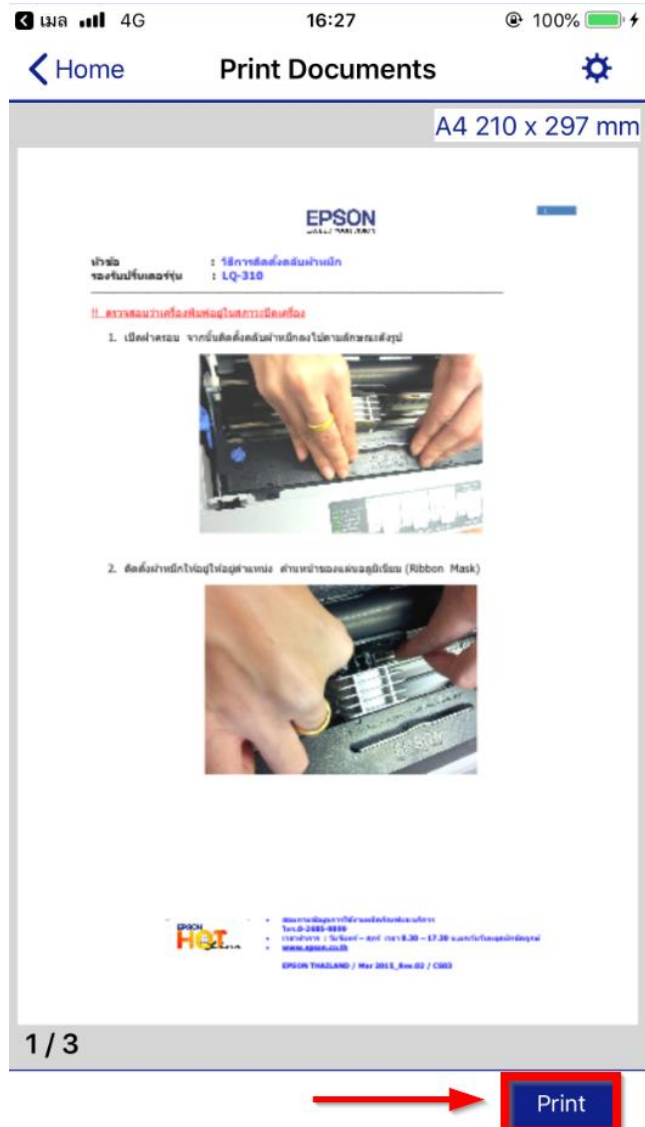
◀ เมล 4G 16:27 @ 100%

< Home Print Documents

A4 210 x 297 mm

EPSON

หัวข้อ : วิธีการติดตั้งตลับผ้าหมึก
รองรับปริ้นเตอร์รุ่น : LQ-310

!! ตรวจสอบว่าเครื่องพิมพ์อยู่ในสภาวะเปิดเครื่อง

1. เปิดฝาครอบ จากนั้นติดตั้งตลับผ้าหมึกลงไปตามลักษณะดังรูป

2. ติดตั้งผ้าหมึกให้อยู่ในตำแหน่ง ด้านหน้าของแผ่นอลูมิเนียม (Ribbon Mask)

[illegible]

EPSON THAILAND / Mar 2015_Rev.02 / CS03

1 / 3

Print